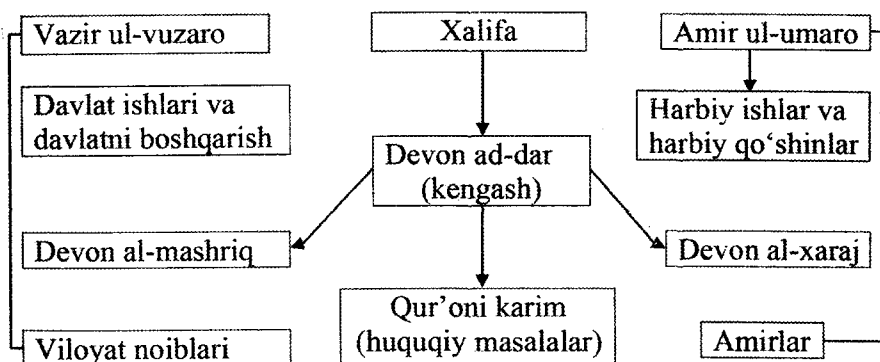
Vazir ul-vuzaro

Xalifa

Amir ul-umaro

Davlat ishlari va davlatni boshqarish

Harbiy ishlar va harbiy qo‘shinlar

Devon ad-dar (kengash)

Devon al-mashriq

Devon al-xaraj

Qur’oni karim (huquqiy masalalar)

Amirlar

Viloyat noiblari